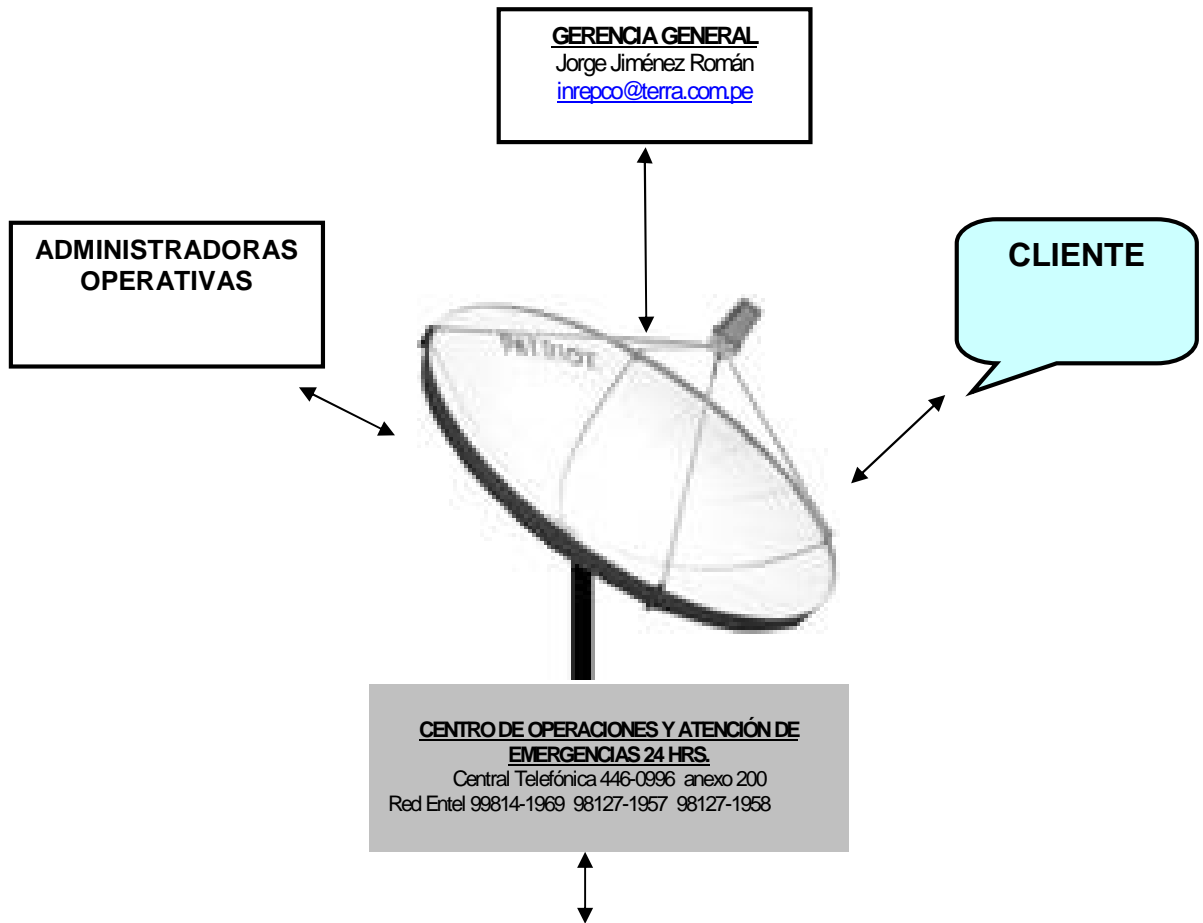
GERENCIA GENERAL
Jorge Jiménez Román
inrepco@terra.com.pe

ADMINISTRADORAS OPERATIVAS

CLIENTE

CENTRO DE OPERACIONES Y ATENCIÓN DE EMERGENCIAS 24 HRS.
Central Telefónica 446-0996 anexo 200
Red Entel 99814-1969 98127-1957 98127-1958